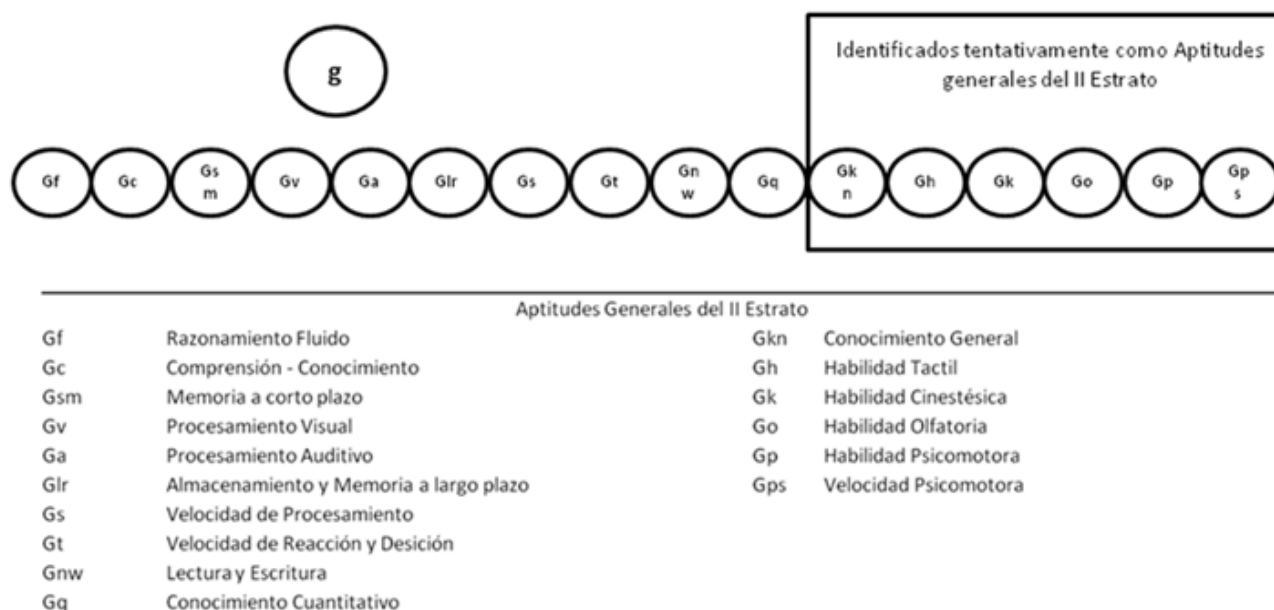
g

Identificados tentativamente como Aptitudes generales del II Estrato

Gf Gc Gs m Gv Ga Glr Gs Gt Gn w Gq Gk n Gh Gk Go Gp Gp s

Aptitudes Generales del II Estrato

| | | | |
|---|---|---|---|
| Gf | Razonamiento Fluido | Gkn | Conocimiento General |
| Gc | Comprensión - Conocimiento | Gh | Habilidad Tactil |
| Gsm | Memoria a corto plazo | Gk | Habilidad Cinestésica |
| Gv | Procesamiento Visual | Go | Habilidad Olfatoria |
| Ga | Procesamiento Auditivo | Gp | Habilidad Psicomotora |
| Glr | Almacenamiento y Memoria a largo plazo | Gps | Velocidad Psicomotora |
| Gs | Velocidad de Procesamiento | | |
| Gt | Velocidad de Reacción y Desición | | |
| Gnw | Lectura y Escritura | | |
| Gq | Conocimiento Cuantitativo | | |